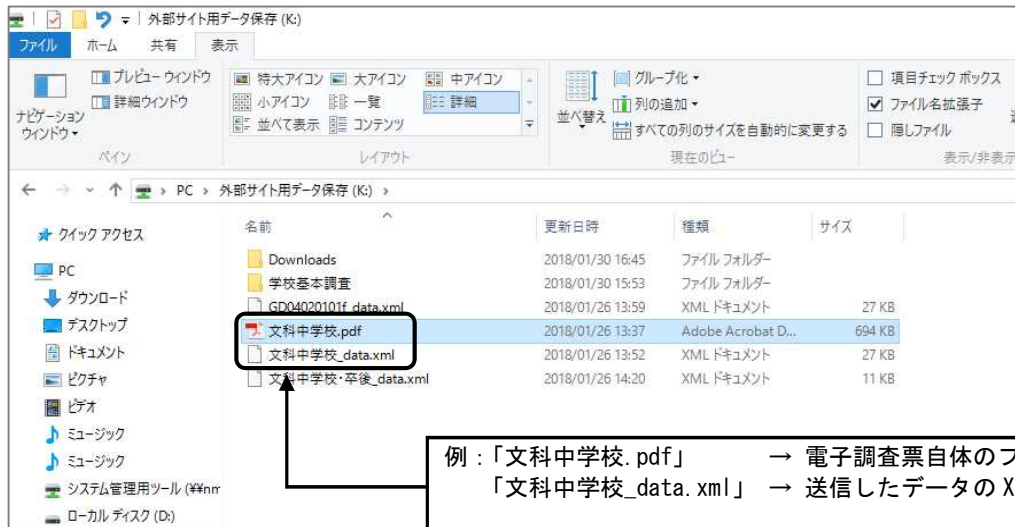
外部サイト用データ保存 (K:)

ファイル　ホーム　共有　表示

プレビュー ウィンドウ　詳細ウィンドウ　ナビゲーション ウィンドウ▾　ペイン

特大アイコン　大アイコン　中アイコン　小アイコン　一覧　詳細　並べて表示　コンテンツ　レイアウト

並べ替え　グループ化▾　列の追加▾　すべての列のサイズを自動的に変更する　現在のビュー

項目チェック ボックス　ファイル名拡張子　隠しファイル　表示/非表示

← → ▾ ↑ PC > 外部サイト用データ保存 (K:) >

クイック アクセス
PC
ダウンロード
デスクトップ
ドキュメント
ピクチャ
ビデオ
ミュージック
ミュージック
システム管理用ツール (¥¥nm
ローカル ディスク (D:)

| 名前 | 更新日時 | 種類 | サイズ |
|---|---|---|---|
| Downloads | 2018/01/30 16:45 | ファイル フォルダー | |
| 学校基本調査 | 2018/01/30 15:53 | ファイル フォルダー | |
| GD04020101f_data.xml | 2018/01/26 13:59 | XML ドキュメント | 27 KB |
| 文科中学校.pdf | 2018/01/26 13:37 | Adobe Acrobat D... | 694 KB |
| 文科中学校_data.xml | 2018/01/26 13:52 | XML ドキュメント | 27 KB |
| 文科中学校・卒後_data.xml | 2018/01/26 14:20 | XML ドキュメント | 11 KB |

例：「文科中学校.pdf」　→ 電子調査票自体のフ
「文科中学校_data.xml」 → 送信したデータの X